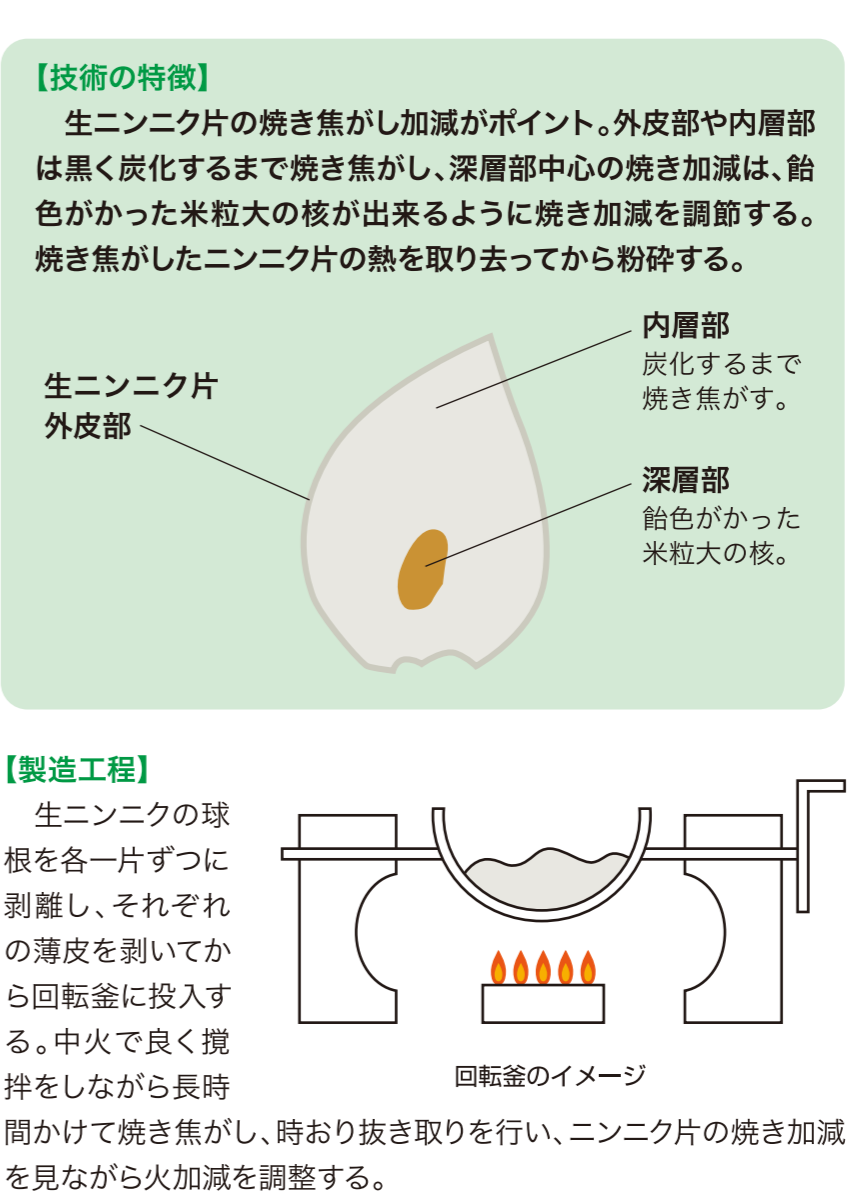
【技術の特徴】

生ニンニク片の焼き焦がし加減がポイント。外皮部や内層部は黒く炭化するまで焼き焦がし、深層部中心の焼き加減は、飴色がかった米粒大の核が出来るように焼き加減を調節する。焼き焦がしたニンニク片の熱を取り去ってから粉砕する。

生ニンニク片
外皮部

内層部
炭化するまで焼き焦がす。

深層部
飴色がかった米粒大の核。

【製造工程】

生ニンニクの球根を各一片ずつに剥離し、それぞれの薄皮を剥いてから回転釜に投入する。中火で良く撹拌をしながら長時間かけて焼き焦がし、時おり抜き取りを行い、ニンニク片の焼き加減を見ながら火加減を調整する。

回転釜のイメージ